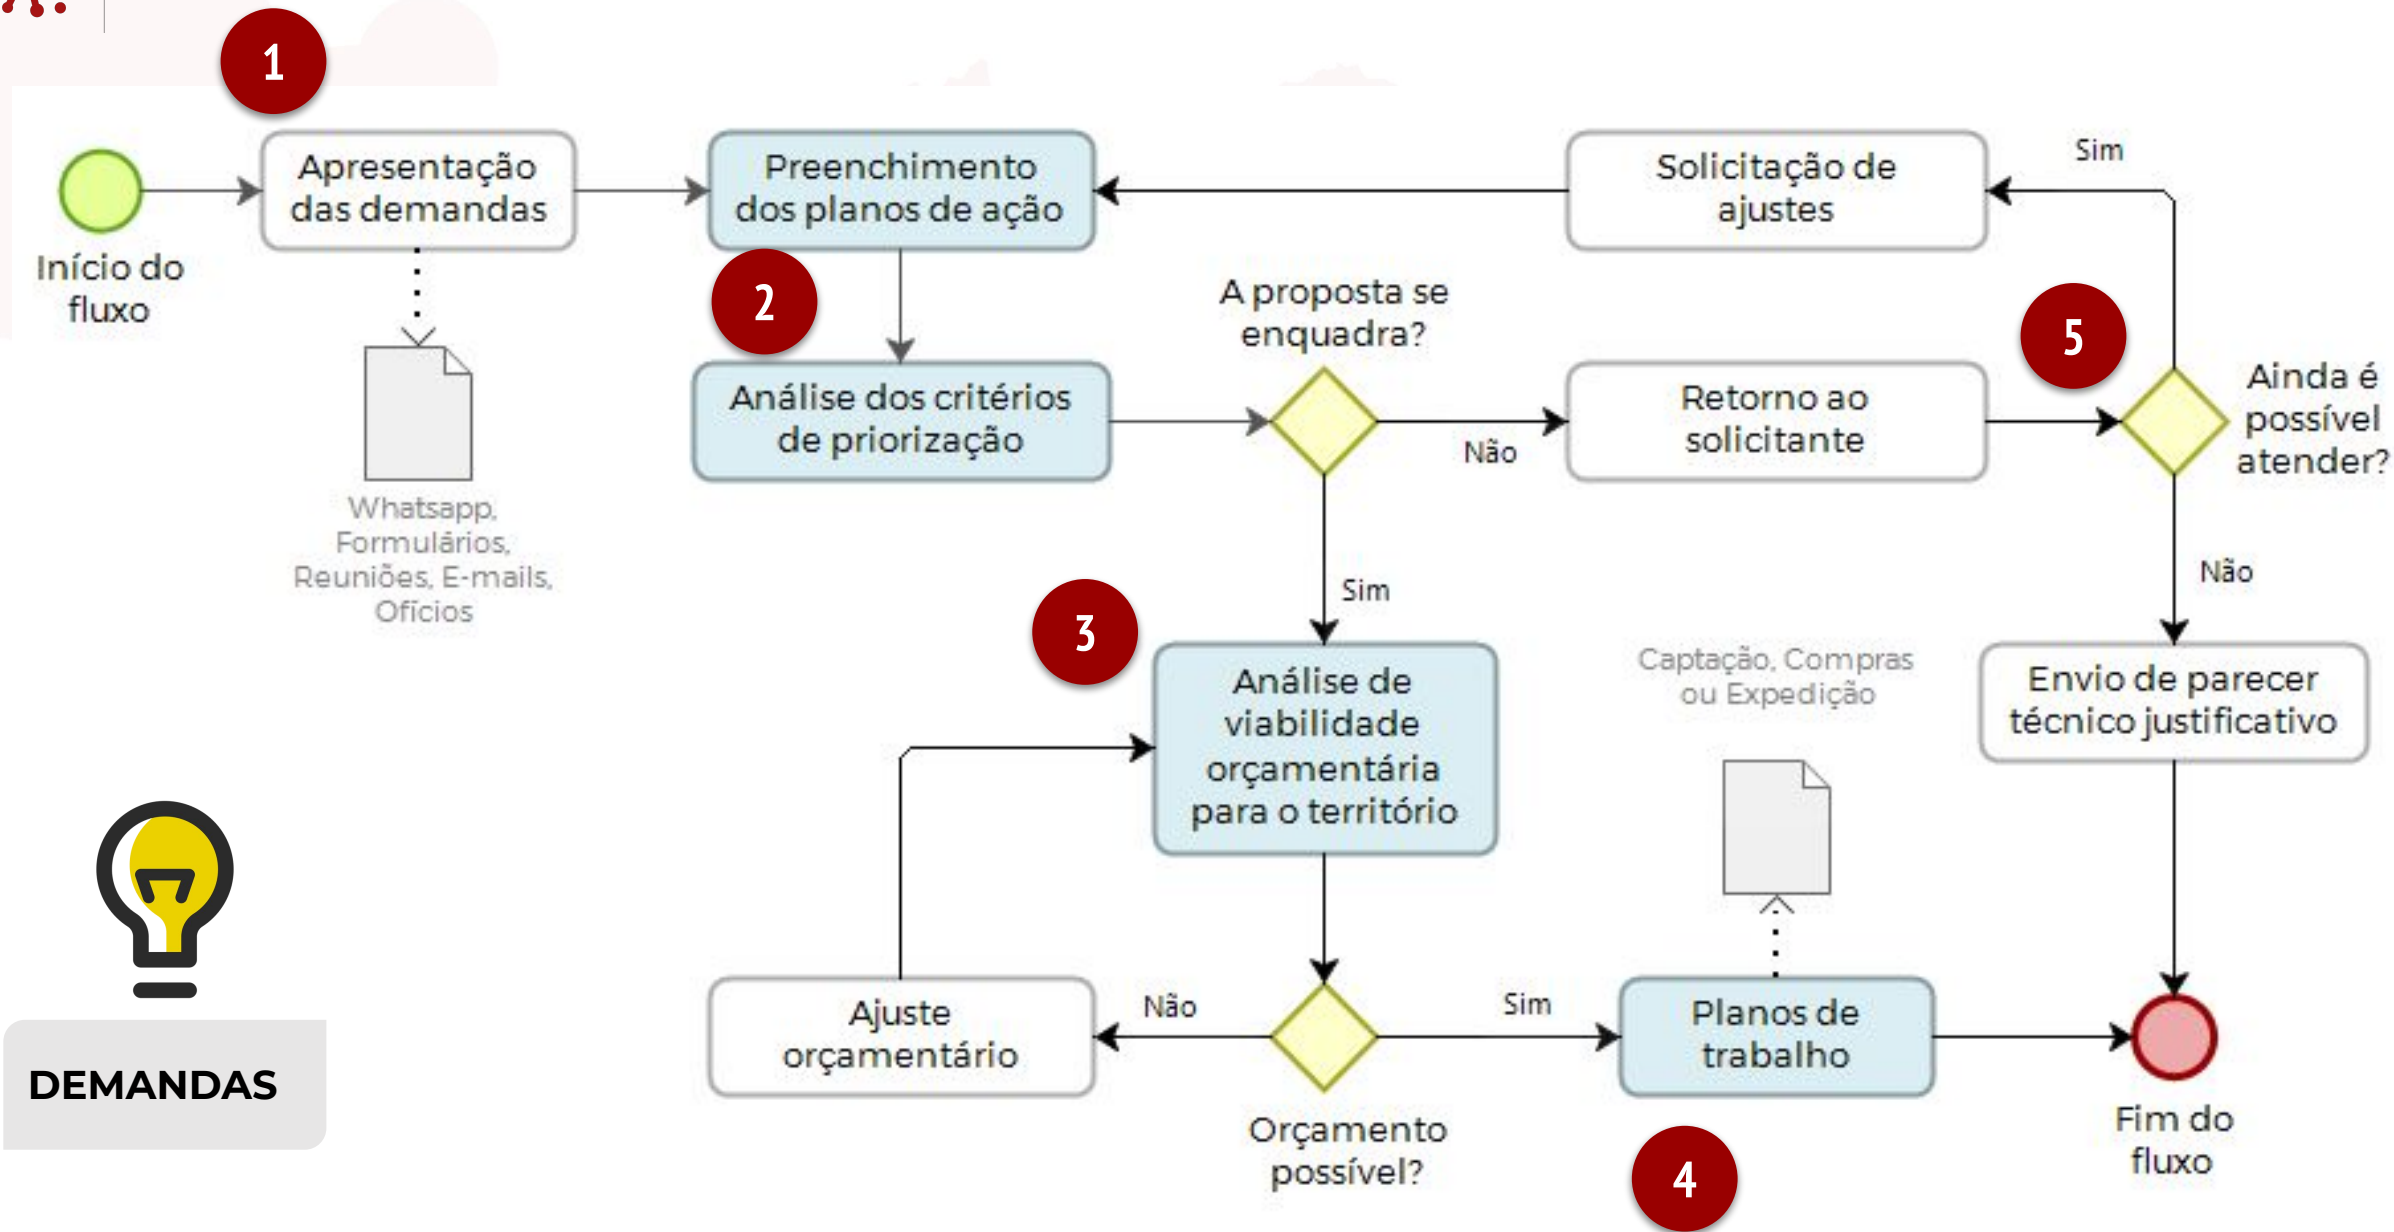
1

Início do fluxo

Apresentação das demandas

Whatsapp, Formulários, Reuniões, E-mails, Ofícios

Preenchimento dos planos de ação

Solicitação de ajustes

Sim

2

Análise dos critérios de priorização

A proposta se enquadra?

Não

Retorno ao solicitante

5

Ainda é possível atender?

Sim

Não

3

Análise de viabilidade orçamentária para o território

Captação, Compras ou Expedição

Envio de parecer técnico justificativo

Ajuste orçamentário

Não

Orçamento possível?

Sim

Planos de trabalho

Fim do fluxo

4

DEMANDAS